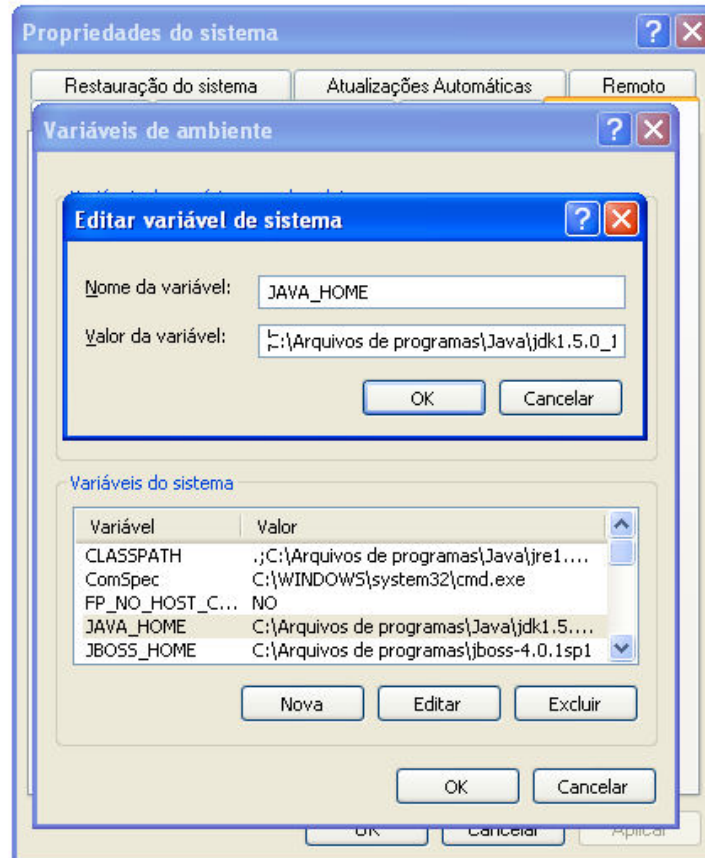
Propriedades do sistema

Restauração do sistema | Atualizações Automáticas | Remoto

Variáveis de ambiente

Editar variável de sistema

Nome da variável: JAVA_HOME

Valor da variável: C:\Arquivos de programas\Java\jdk1.5.0_1

OK | Cancelar

Variáveis do sistema

| Variável | Valor |
|---|---|
| CLASSPATH | .;C:\Arquivos de programas\Java\jre1.... |
| ComSpec | C:\WINDOWS\system32\cmd.exe |
| FP_NO_HOST_C... | NO |
| JAVA_HOME | C:\Arquivos de programas\Java\jdk1.5.... |
| JBOSS_HOME | C:\Arquivos de programas\jboss-4.0.1sp1 |

Nova | Editar | Excluir

OK | Cancelar

OK | Cancelar | Aplicar